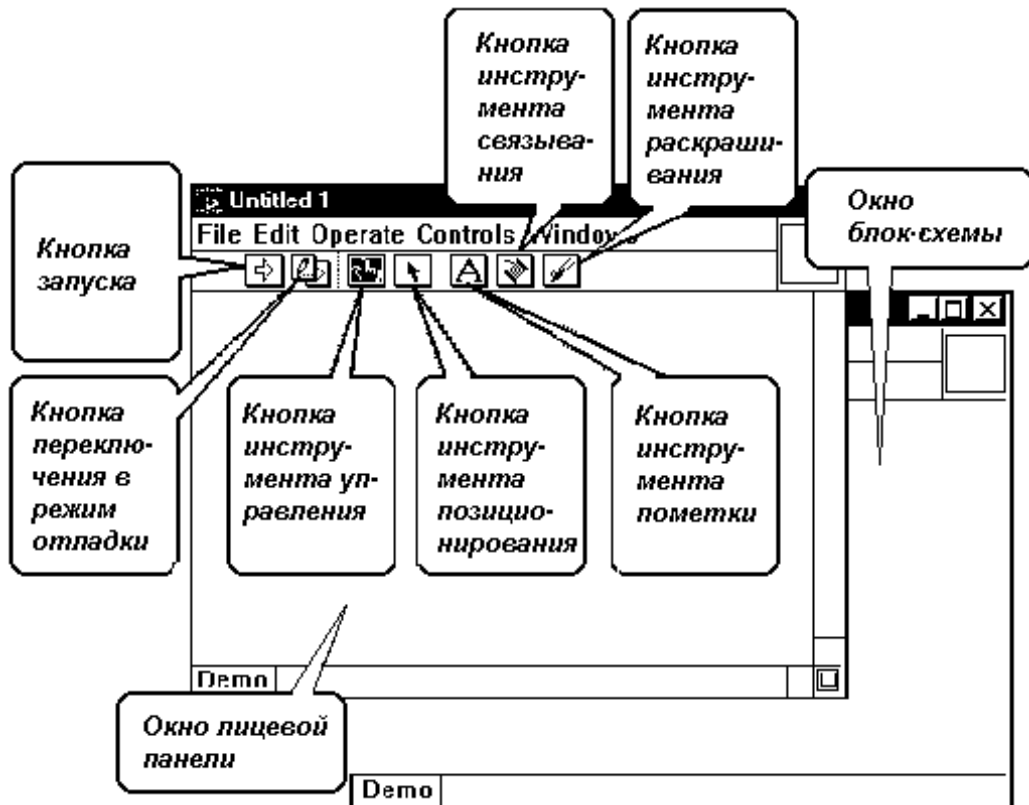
Кнопка инструмента связывания

Кнопка инструмента раскрашивания

Untitled 1

File Edit Operate Controls Windows

Окно блок-схемы

Кнопка запуска

Кнопка переключения в режим отладки

Кнопка инструмента управления

Кнопка инструмента позиционирования

Кнопка инструмента пометки

Demo

Окно лицевой панели

Demo